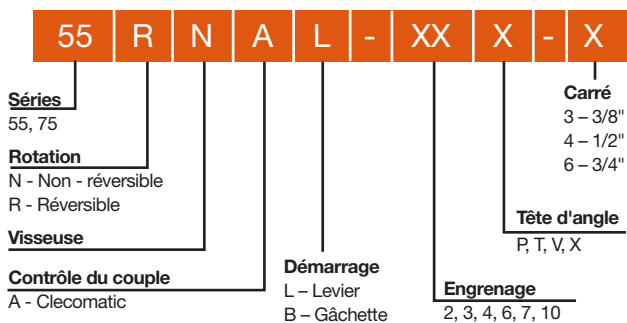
55 R N A L - XX X - X

Séries
55, 75

Rotation
N - Non - réversible
R - Réversible

Visseuse

Contrôle du couple
A - Clecomatic

Démarrage
L – Levier
B – Gâchette

Engrenage
2, 3, 4, 6, 7, 10

Tête d'angle
P, T, V, X

Carré
3 – 3/8"
4 – 1/2"
6 – 3/4"